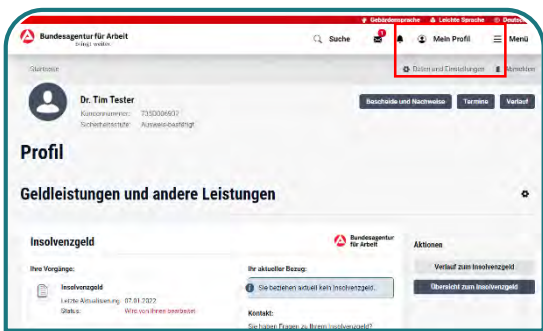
Gebärdensprache Leichte Sprache Deutsch

Bundesagentur für Arbeit
bringt weiter.

Suche 1 Mein Profil Menü

Startseite

Daten und Einstellungen Abmelden

Dr. Tim Tester
Kundennummer: 7350006807
Sicherheitsstufe: Ausweis-basiertgt

Bescheide und Nachweise Termine Verlauf

Profil

Geldleistungen und andere Leistungen

Insolvenzgeld

Bundesagentur für Arbeit

Aktionen

Ihre Vorgänge:

Insolvenzgeld
Letzte Aktualisierung: 07.01.2022
Status: Wird von Ihnen bearbeitet

Ihr aktueller Bezug:

Sie beziehen aktuell kein Insolvenzgeld.

Kontakt:
Sie haben Fragen zu Ihrem Insolvenzgeld?

Verlauf zum Insolvenzgeld

Übersicht zum Insolvenzgeld